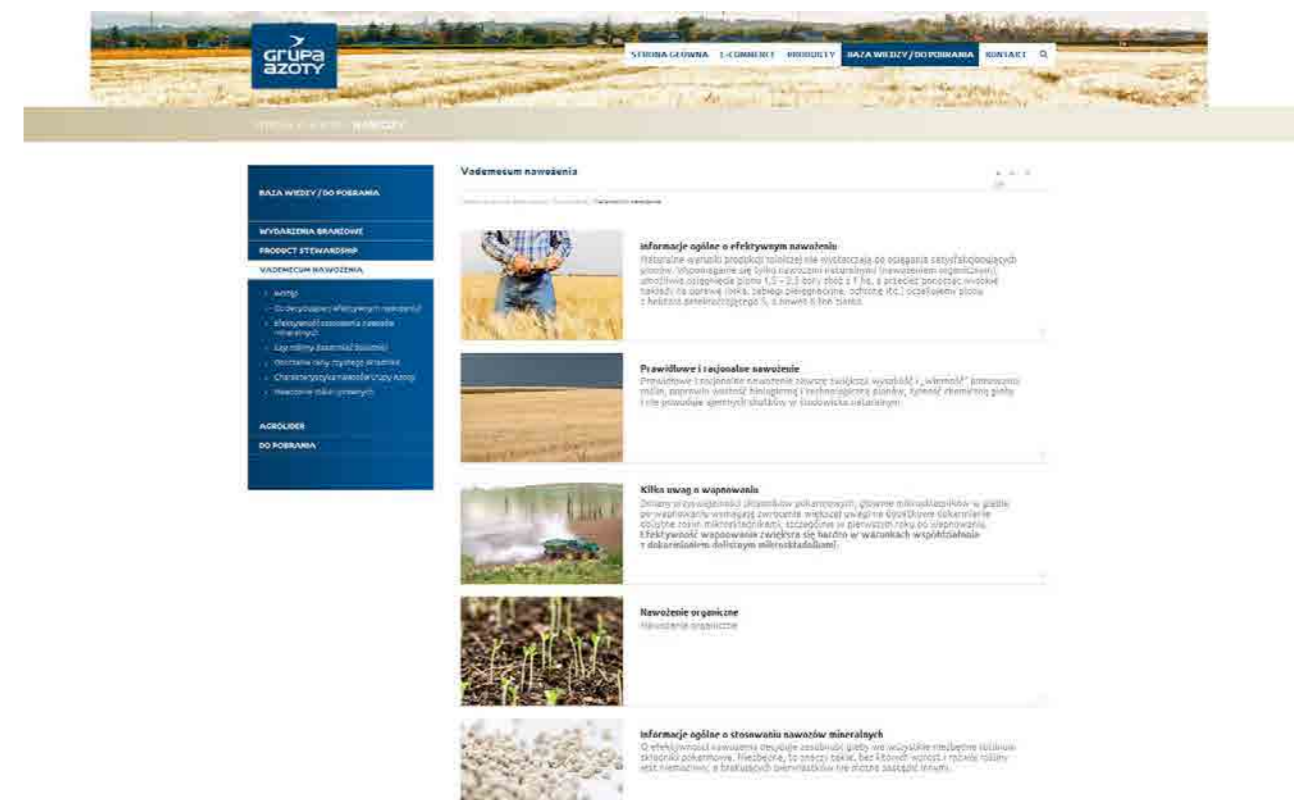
grupa azoty

STRONA GŁÓWNA | E-COMMERCE | PRODUKTY | BAZA WIEDZY / DO POBRANIA | KONTAKT

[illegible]

BAZA WIEDZY / DO POBRANIA

WYDARZENIA BRANŻOWE
PRODUCT STEWARDSHIP
VADEMECUM NAWOŻENIA

- Wstęp
- Co decyduje o efektywnym nawożeniu
- Efektywność stosowania nawozów mineralnych
- Led roślinny ilości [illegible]
- Obliczanie ceny czystego składnika
- Charakterystyka nawozów Grupy Azoty
- Nawożenie roślin uprawnych

AGROLIDER
DO POBRANIA

Vademecum nawożenia

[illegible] Vademecum nawożenia

Informacje ogólne o efektywnym nawożeniu
Naturalne wyniki produkcji rolniczej nie wystarczają do osiągania satysfakcjonujących plonów. Wspomagane się tylko nawożeniem naturalnym (nawożeniem organicznym) umożliwia osiągnięcie plonu 1,5 – 2,5 tony zbóż z 1 ha, a przecież ponosząc wysokie nakłady na uprawę (orka, zabiegi pielęgnacyjne, ochronę itd.) oczekujemy plonu z hektara przekraczającego 5, a nawet 6 ton ziarna.

Prawidłowe i racjonalne nawożenie
Prawidłowe i racjonalne nawożenie zawsze zwiększa wysokość i „wierność" plonowania roślin, poprawia wartość biologiczną i technologiczną plonów, żyzność chemiczną gleby i nie powoduje ujemnych skutków w środowisku naturalnym.

Kilka uwag o wapnowaniu
Zmiany przyswajalności składników pokarmowych, głównie mikroskładników w glebie po wapnowaniu wymagają zwrócenia większej uwagi na dostatkowe dokarmianie dolistne roślin mikroskładnikami, szczególnie w pierwszym roku po wapnowaniu. Efektywność wapnowania zwiększa się bardzo w warunkach współdziałania z dokarmianiem dolistnym mikroskładnikami.

Nawożenie organiczne
Nawożenie organiczne

Informacje ogólne o stosowaniu nawozów mineralnych
O efektywności nawożenia decyduje zasobność gleby we wszystkie niezbędne roślinom składniki pokarmowe. Niezbędne, to znaczy takie, bez których wzrost i rozwój rośliny jest niemożliwy, a brakujących pierwiastków nie można zastąpić innymi.